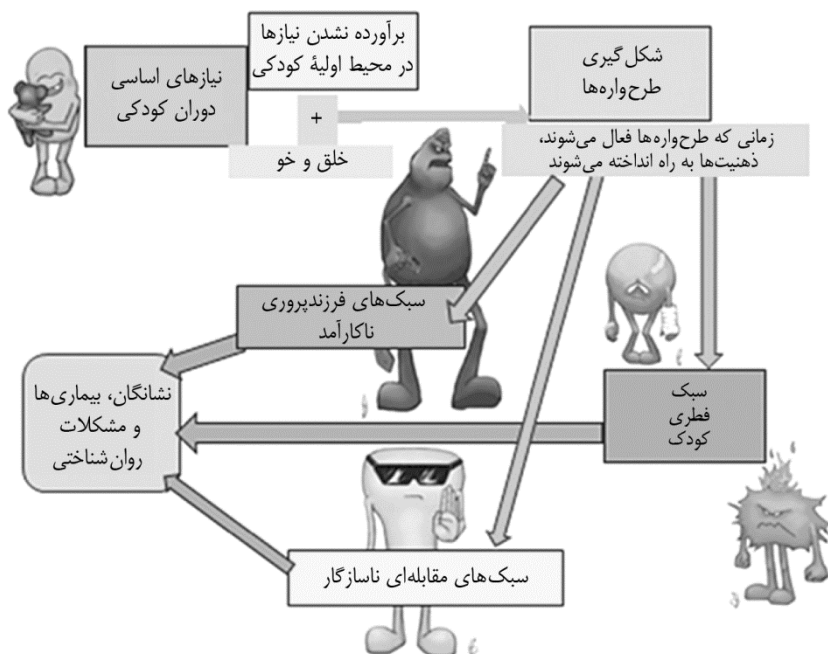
برآورده نشدن نیازها در محیط اولیهٔ کودکی

نیازهای اساسی دوران کودکی

+

خلق و خو

شکل‌گیری طرح‌واره‌ها

زمانی که طرح‌واره‌ها فعال می‌شوند، ذهنیت‌ها به راه انداخته می‌شوند

سبک‌های فرزندپروری ناکارآمد

نشانگان، بیماری‌ها و مشکلات روان‌شناختی

سبک فطری کودک

سبک‌های مقابله‌ای ناسازگار